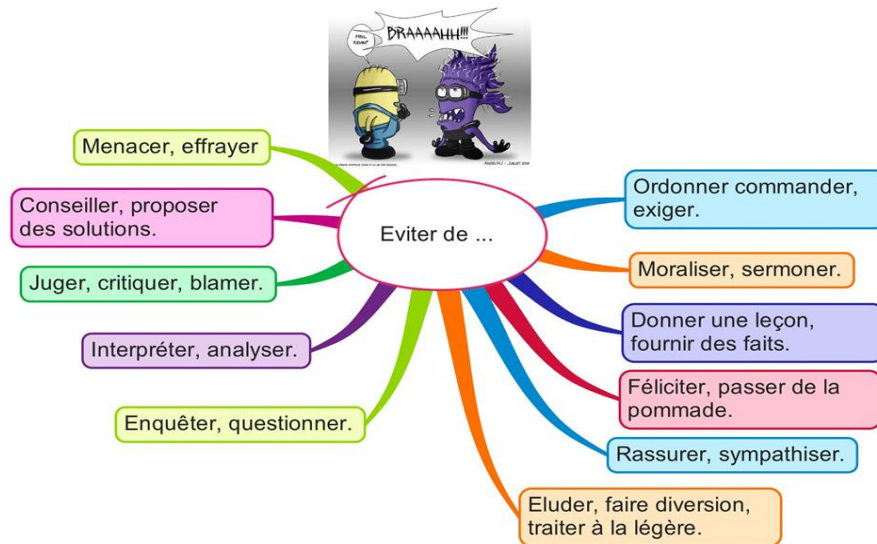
HELL KEVIN?

BRAAAAHH!!!

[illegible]

Eviter de ...

Menacer, effrayer

Conseiller, proposer des solutions.

Juger, critiquer, blamer.

Interpréter, analyser.

Enquêter, questionner.

Ordonner commander, exiger.

Moraliser, sermoner.

Donner une leçon, fournir des faits.

Féliciter, passer de la pommade.

Rassurer, sympathiser.

Eluder, faire diversion, traiter à la légère.